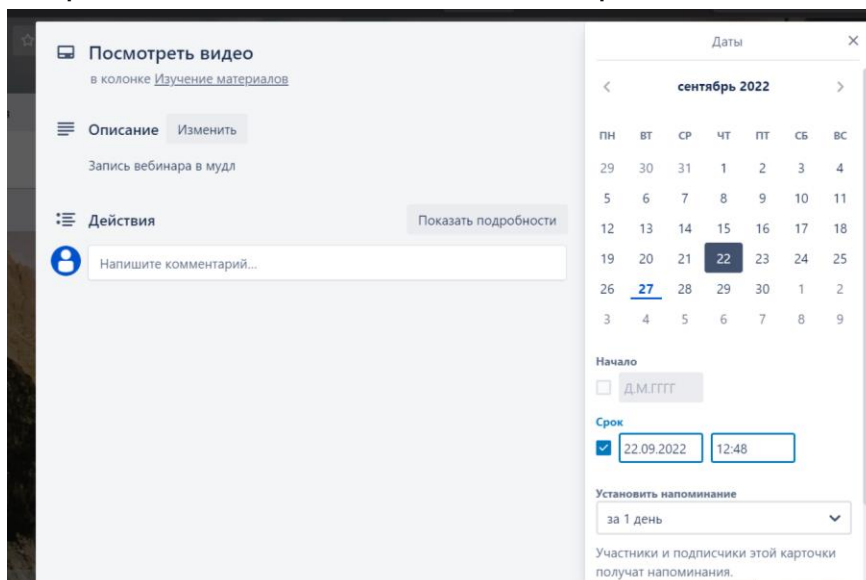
Посмотреть видео
в колонке Изучение материалов

Описание Изменить

Запись вебинара в мудл

Действия Показать подробности

Напишите комментарий...

Даты ×

< сентябрь 2022 >

| ПН | ВТ | СР | ЧТ | ПТ | СБ | ВС |
|---|---|---|---|---|---|---|
| 29 | 30 | 31 | 1 | 2 | 3 | 4 |
| 5 | 6 | 7 | 8 | 9 | 10 | 11 |
| 12 | 13 | 14 | 15 | 16 | 17 | 18 |
| 19 | 20 | 21 | 22 | 23 | 24 | 25 |
| 26 | 27 | 28 | 29 | 30 | 1 | 2 |
| 3 | 4 | 5 | 6 | 7 | 8 | 9 |

Начало
Д.М.ГГГГ

Срок
22.09.2022 12:48

Установить напоминание
за 1 день

Участники и подписчики этой карточки получат напоминания.